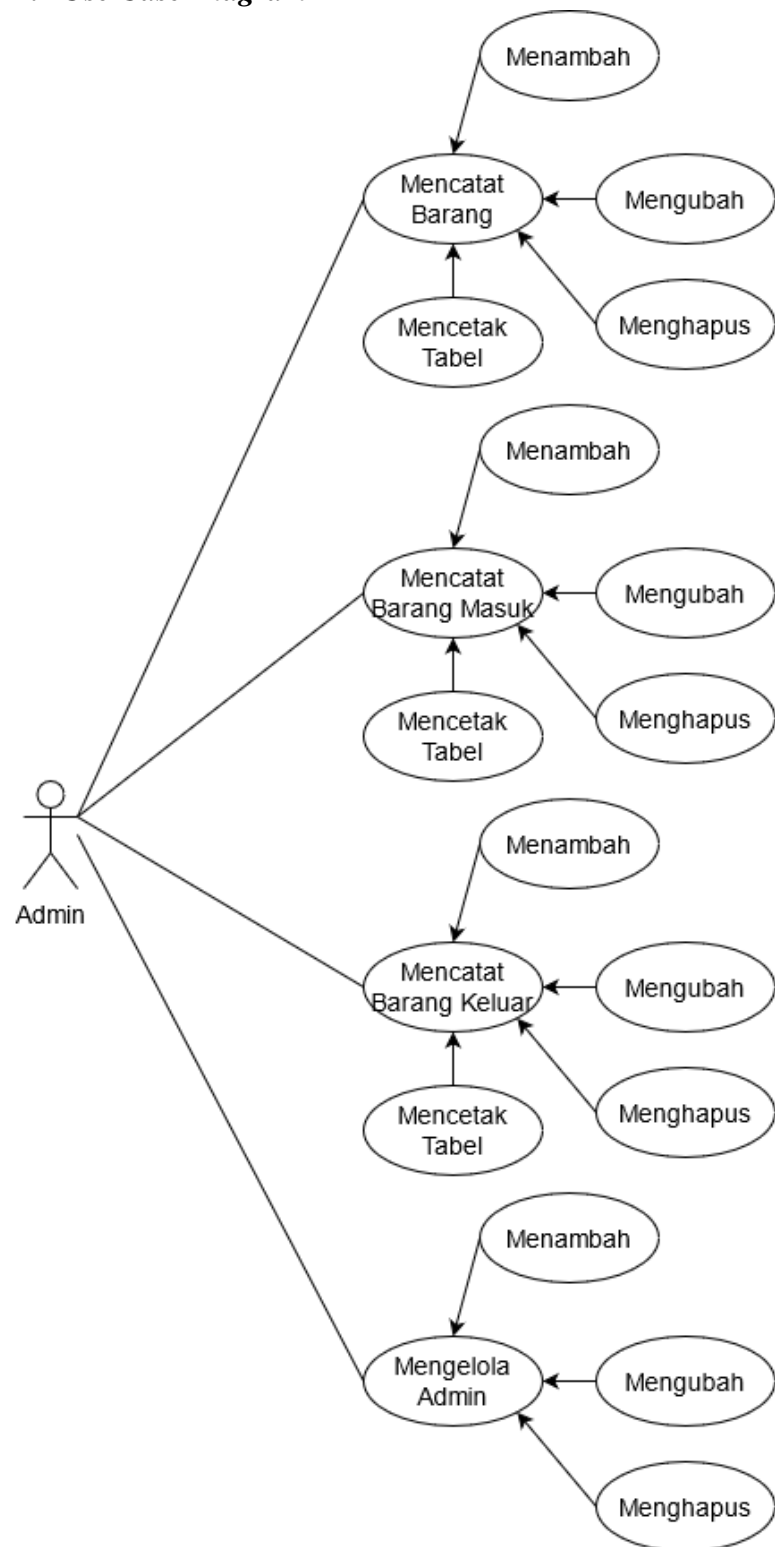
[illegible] Use Case Diagram

Menambah

Mencatat Barang

Mengubah

Mencetak Tabel

Menghapus

Menambah

Mencatat Barang Masuk

Mengubah

Mencetak Tabel

Menghapus

Admin

Menambah

Mencatat Barang Keluar

Mengubah

Mencetak Tabel

Menghapus

Menambah

Mengelola Admin

Mengubah

Menghapus